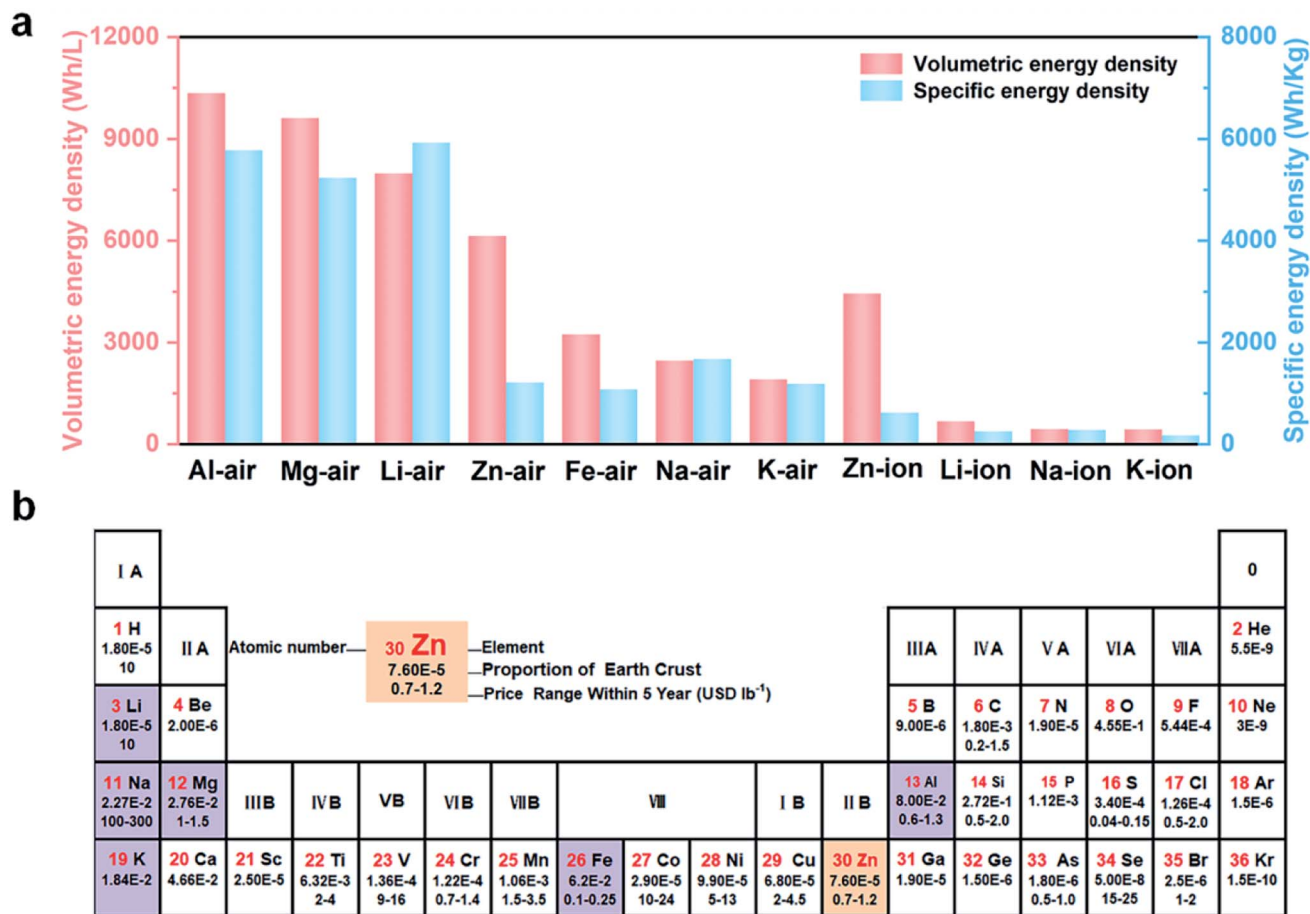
a

Volumetric energy density
Specific energy density

Volumetric energy density (Wh/L)

Specific energy density (Wh/Kg)

12000
9000
6000
3000
0

8000
6000
4000
2000
0

Al-air Mg-air Li-air Zn-air Fe-air Na-air K-air Zn-ion Li-ion Na-ion K-ion

b

| Ⅰ A | | | | | | | | | | | | | | | | | 0 |
|---|---|---|---|---|---|---|---|---|---|---|---|---|---|---|---|---|---|
| 1 H 1.80E-5 10 | Ⅱ A | | | | | | | | | | | ⅢA | ⅣA | ⅤA | ⅥA | ⅦA | 2 He 5.5E-9 |
| 3 Li 1.80E-5 10 | 4 Be 2.00E-6 | | | | | | | | | | | 5 B 9.00E-6 | 6 C 1.80E-3 0.2-1.5 | 7 N 1.90E-5 | 8 O 4.55E-1 | 9 F 5.44E-4 | 10 Ne 3E-9 |
| 11 Na 2.27E-2 100-300 | 12 Mg 2.76E-2 1-1.5 | ⅢB | ⅣB | VB | ⅥB | ⅦB | Ⅷ | | | Ⅰ B | Ⅱ B | 13 Al 8.00E-2 0.6-1.3 | 14 Si 2.72E-1 0.5-2.0 | 15 P 1.12E-3 | 16 S 3.40E-4 0.04-0.15 | 17 Cl 1.26E-4 0.5-2.0 | 18 Ar 1.5E-6 |
| 19 K 1.84E-2 | 20 Ca 4.66E-2 | 21 Sc 2.50E-5 | 22 Ti 6.32E-3 2-4 | 23 V 1.36E-4 9-16 | 24 Cr 1.22E-4 0.7-1.4 | 25 Mn 1.06E-3 1.5-3.5 | 26 Fe 6.2E-2 0.1-0.25 | 27 Co 2.90E-5 10-24 | 28 Ni 9.90E-5 5-13 | 29 Cu 6.80E-5 2-4.5 | 30 Zn 7.60E-5 0.7-1.2 | 31 Ga 1.90E-5 | 32 Ge 1.50E-6 | 33 As 1.80E-6 0.5-1.0 | 34 Se 5.00E-8 15-25 | 35 Br 2.5E-6 1-2 | 36 Kr 1.5E-10 |

Atomic number — 30 Zn — Element
7.60E-5 — Proportion of Earth Crust
0.7-1.2 — Price Range Within 5 Year (USD lb$^{-1}$)